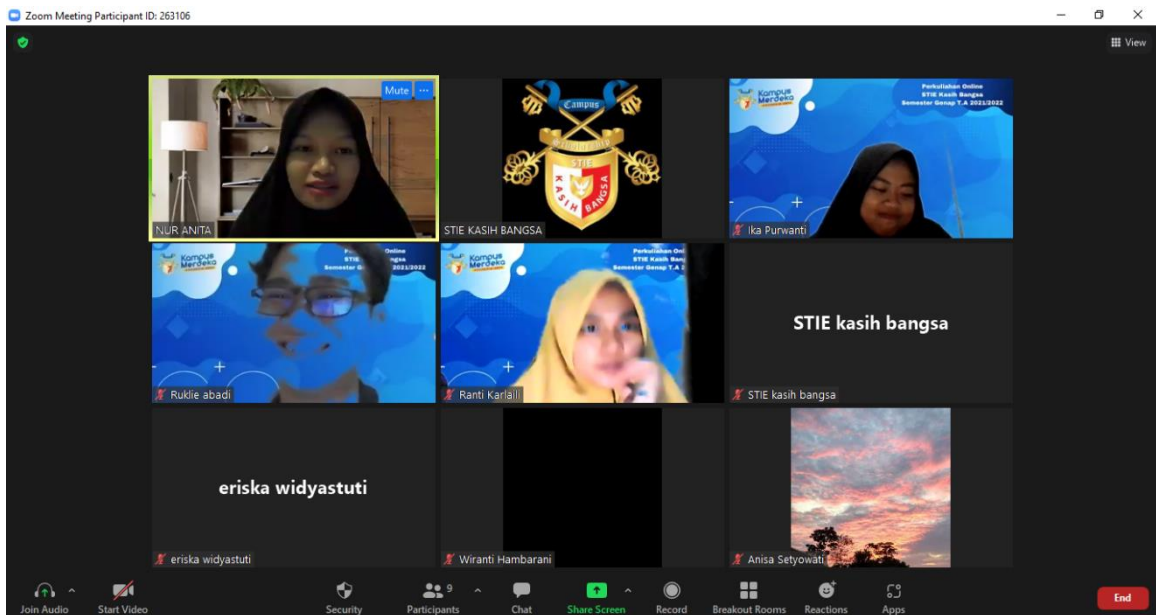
Zoom Meeting Participant ID: 263106

View

Mute

NUR ANITA

Campus
STIE
KASIH BANGSA

STIE KASIH BANGSA

Kampus Merdeka

Perkuliahan Online
STIE Kasih Bangsa
Semester Genap T.A 2021/2022

Ika Purwanti

Kampus Merdeka

Perkuliahan Online
STIE Kasih Bangsa
Semester Genap T.A 2021/2022

Ruklie abadi

Kampus Merdeka

Perkuliahan Onl
STIE Kasih Ban
Semester Genap T.A 2

Ranti Karlali

STIE kasih bangsa

STIE kasih bangsa

eriska widyastuti

eriska widyastuti

Wiranti Hambarani

Anisa Setyowati

Join Audio
Start Video
Security
9
Participants
Chat
Share Screen
Record
Breakout Rooms
Reactions
Apps
End